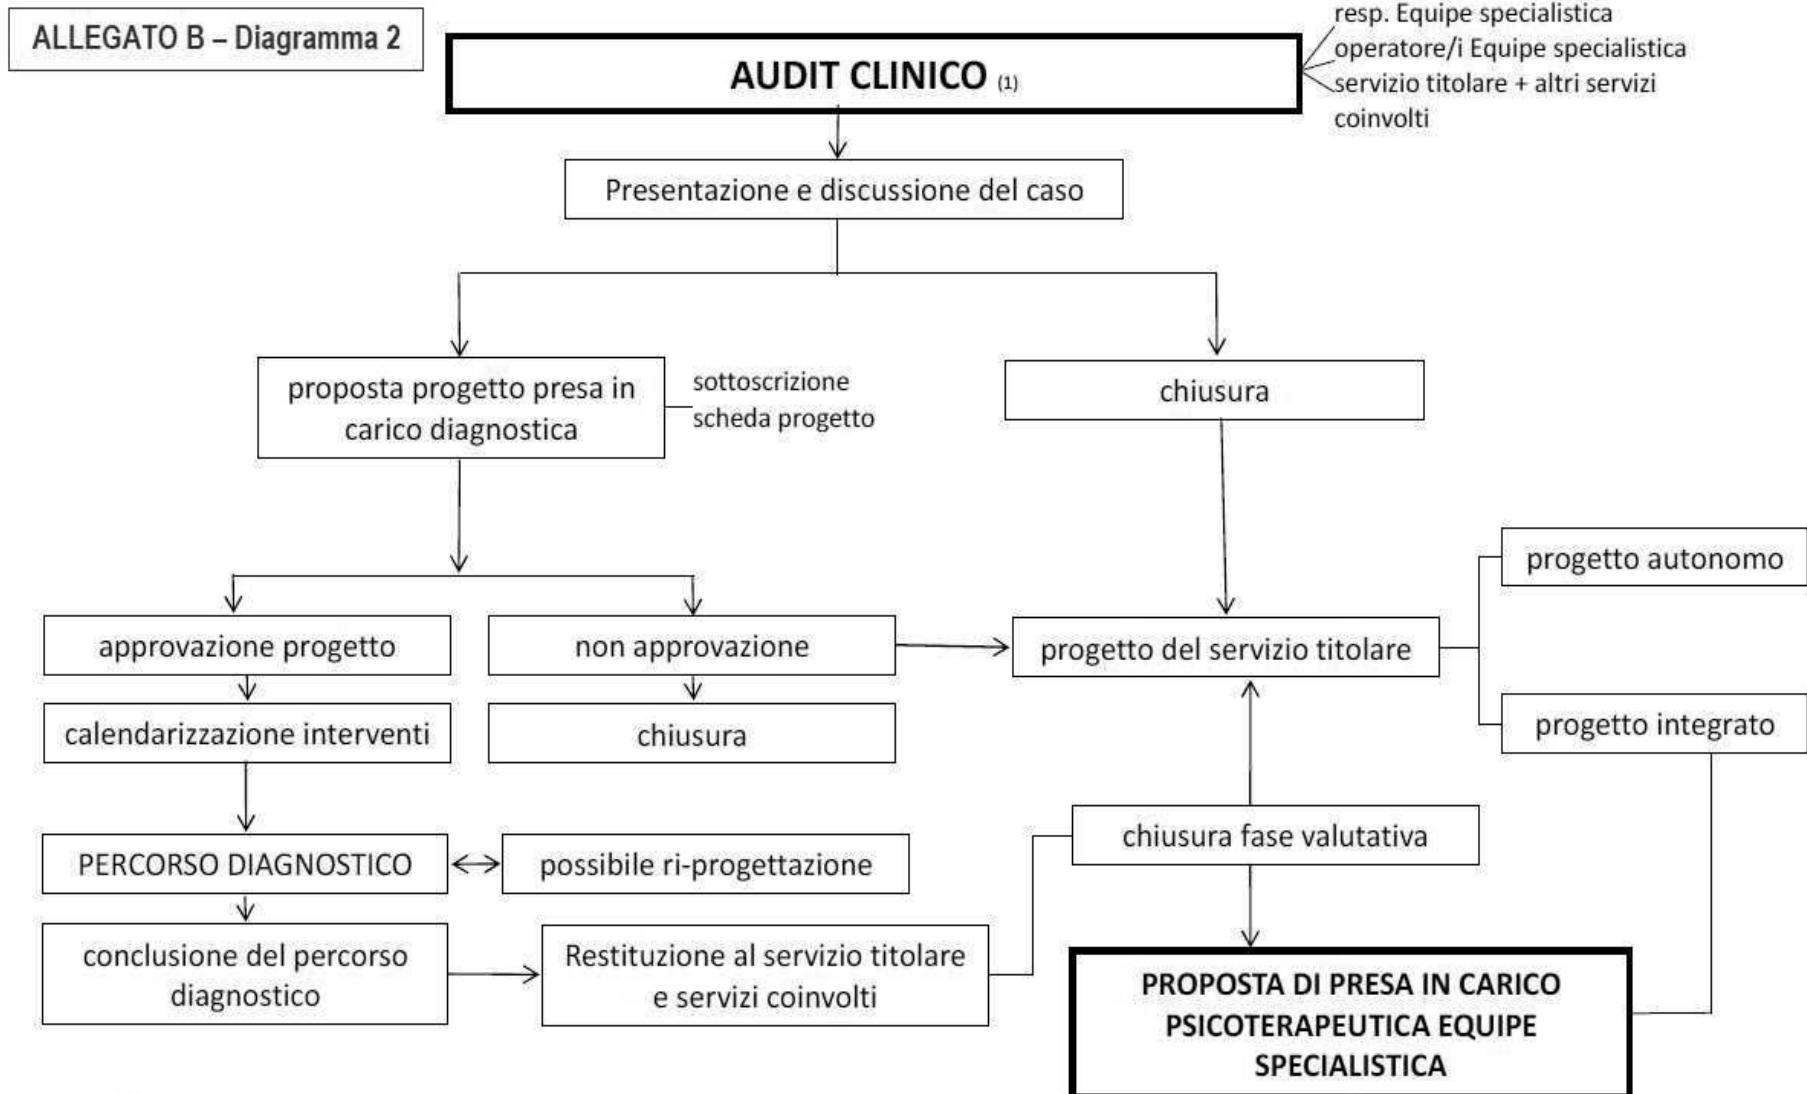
ALLEGATO B – Diagramma 2

AUDIT CLINICO (1)

resp. Equipe specialistica
operatore/i Equipe specialistica
servizio titolare + altri servizi coinvolti

Presentazione e discussione del caso

proposta progetto presa in carico diagnostica

sottoscrizione scheda progetto

chiusura

approvazione progetto

non approvazione

calendarizzazione interventi

chiusura

progetto del servizio titolare

progetto autonomo

progetto integrato

PERCORSO DIAGNOSTICO

possibile ri-progettazione

chiusura fase valutativa

conclusione del percorso diagnostico

Restituzione al servizio titolare e servizi coinvolti

PROPOSTA DI PRESA IN CARICO PSICOTERAPEUTICA EQUIPE SPECIALISTICA